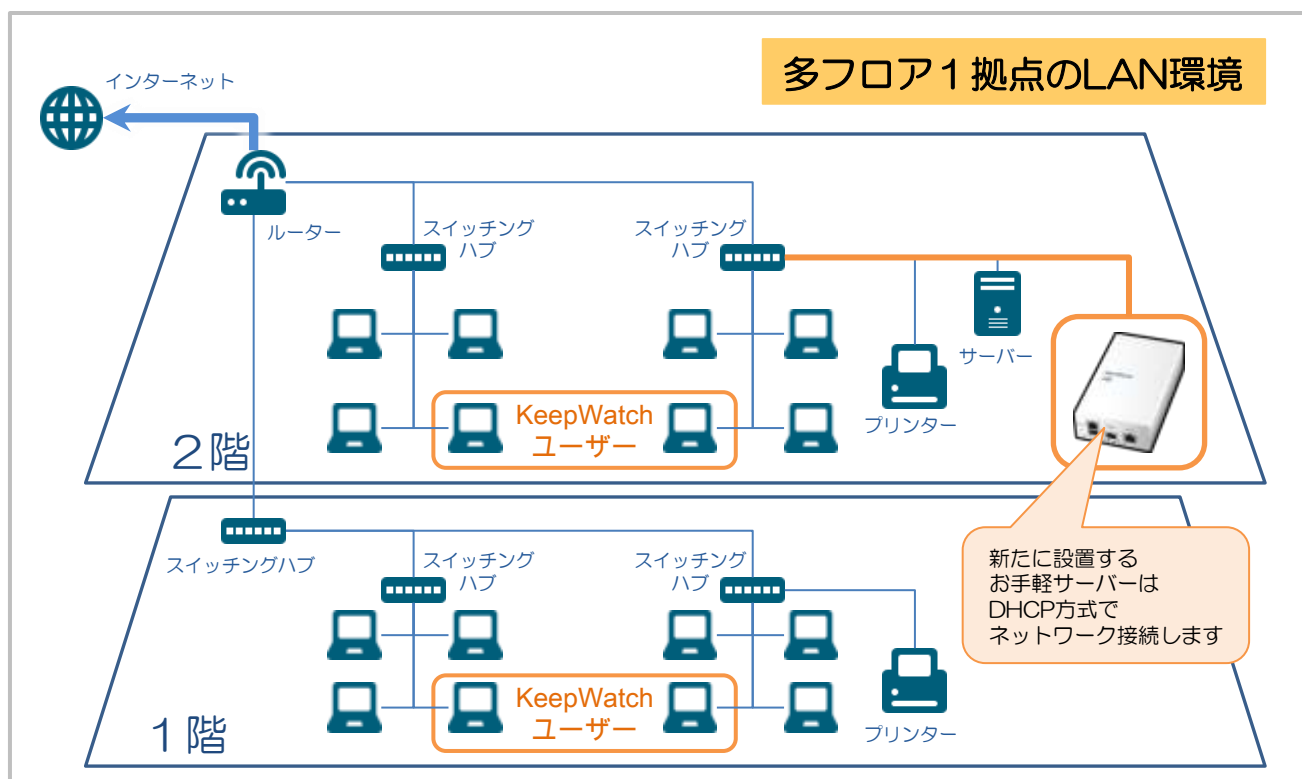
多フロア１拠点のLAN環境

インターネット

ルーター

スイッチングハブ

スイッチングハブ

サーバー

プリンター

KeepWatchユーザー

２階

スイッチングハブ

スイッチングハブ

スイッチングハブ

新たに設置するお手軽サーバーはDHCP方式でネットワーク接続します

KeepWatchユーザー

プリンター

１階